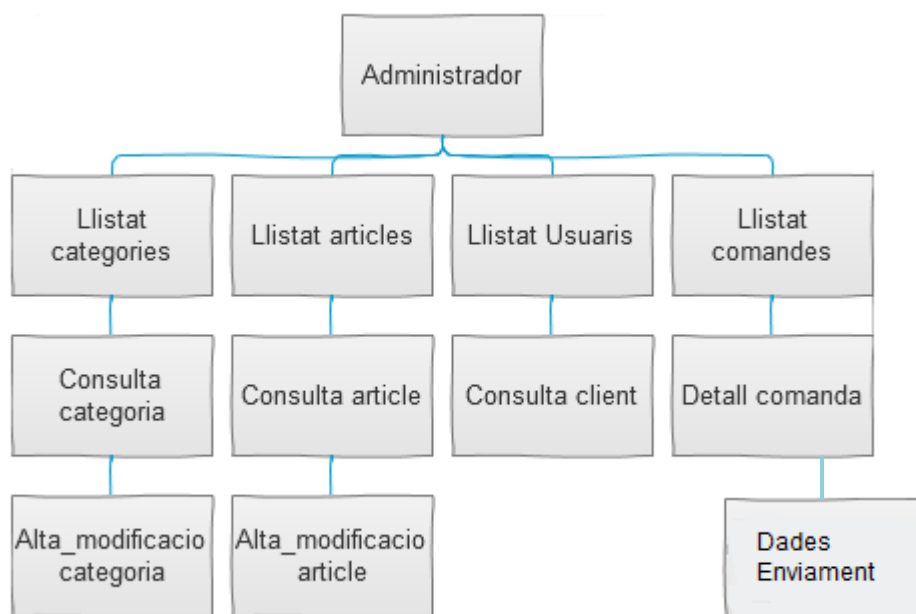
Administrador

Llistat categories

Llistat articles

Llistat Usuaris

Llistat comandes

Consulta categoria

Consulta article

Consulta client

Detall comanda

Alta_modificacio categoria

Alta_modificacio article

Dades Enviament